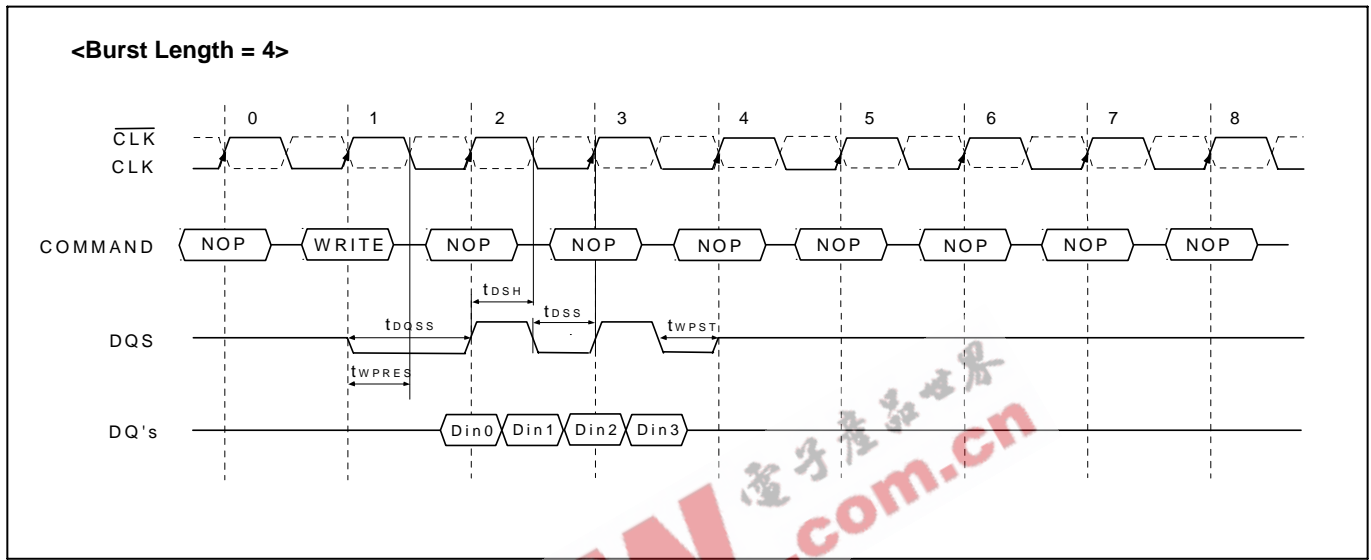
<Burst Length = 4>

0
1
2
3
4
5
6
7
8

$\overline{CLK}$
CLK

COMMAND
NOP
WRITE
NOP
NOP
NOP
NOP
NOP
NOP
NOP

$t_{DSH}$
$t_{DQSS}$
$t_{DSS}$
$t_{WPST}$
DQS
$t_{WPRES}$

DQ's
Din0
Din1
Din2
Din3

电子产品世界
.com.cn